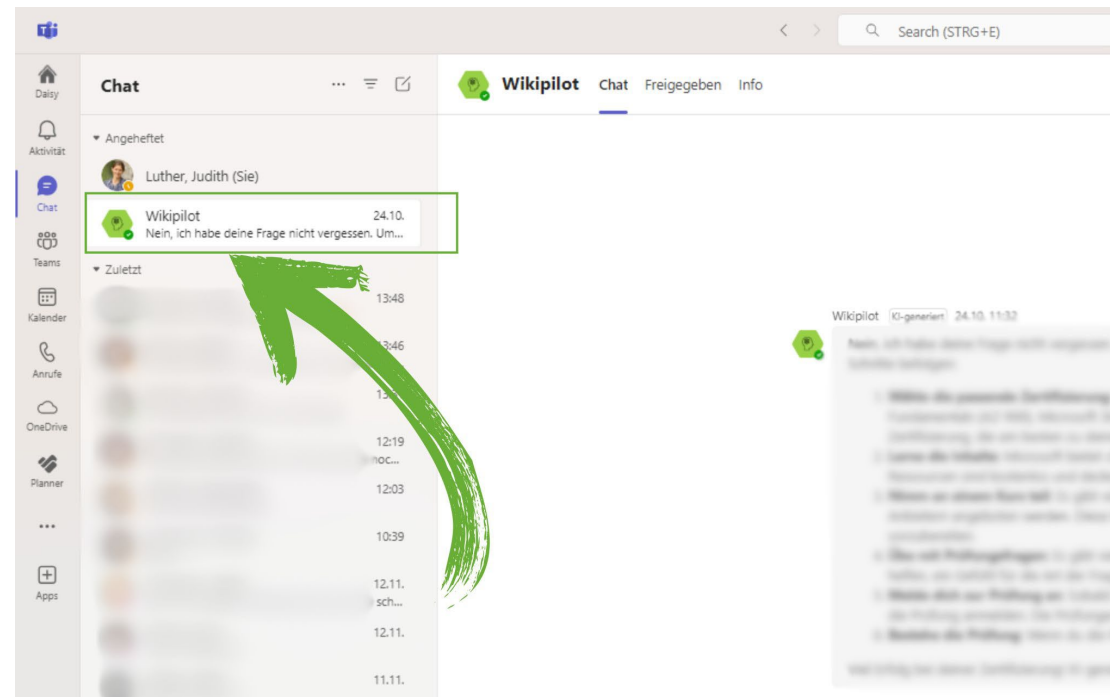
Search (STRG+E)

Daisy
Aktivität
Chat
Teams
Kalender
Anrufe
OneDrive
Planner
...
Apps

Chat

Angeheftet
Luther, Judith (Sie)
Wikipilot 24.10.
Nein, ich habe deine Frage nicht vergessen. Um...
Zuletzt
13:48
13:46
13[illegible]
12:19
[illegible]hoc...
12:03
10:39
12.11.
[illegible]sch...
12.11.
11.11.

Wikipilot Chat Freigegeben Info

Wikipilot KI-generiert 24.10. 11:32
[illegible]